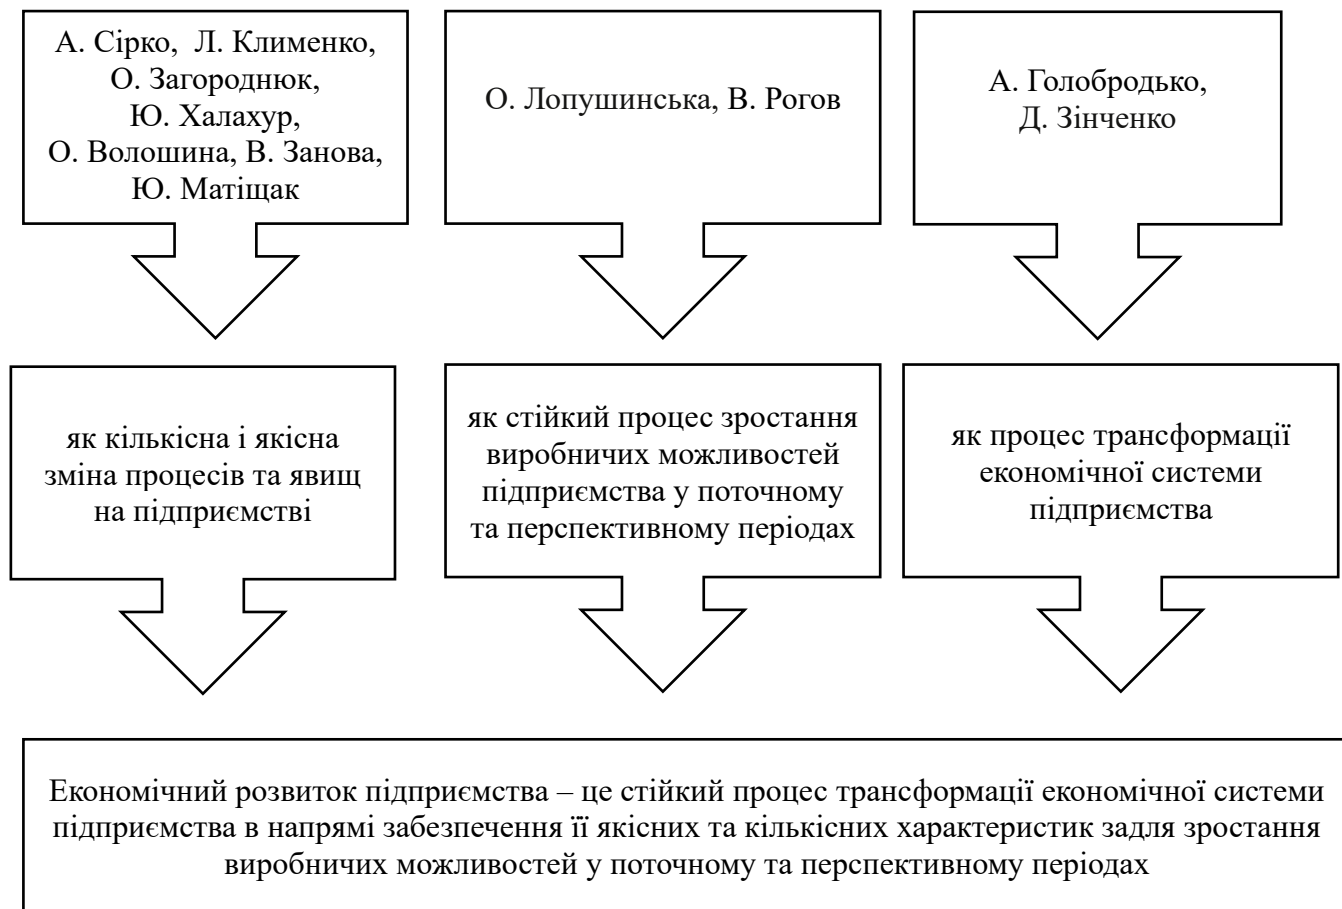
А. Сірко, Л. Клименко, О. Загороднюк, Ю. Халахур, О. Волошина, В. Занова, Ю. Матіщак

О. Лопушинська, В. Рогов

А. Голобродько, Д. Зінченко

як кількісна і якісна зміна процесів та явищ на підприємстві

як стійкий процес зростання виробничих можливостей підприємства у поточному та перспективному періодах

як процес трансформації економічної системи підприємства

Економічний розвиток підприємства – це стійкий процес трансформації економічної системи підприємства в напрямі забезпечення її якісних та кількісних характеристик задля зростання виробничих можливостей у поточному та перспективному періодах